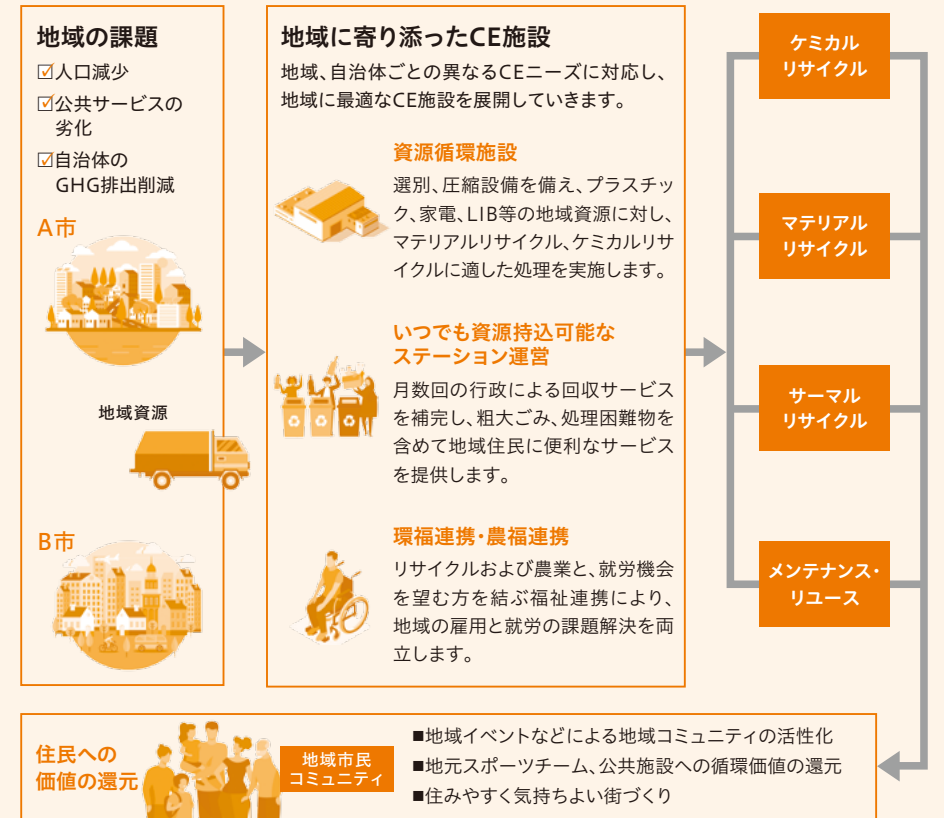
地域の課題

☑人口減少

☑公共サービスの劣化

☑自治体のGHG排出削減

A市

地域資源

B市

地域に寄り添ったCE施設

地域、自治体ごとの異なるCEニーズに対応し、地域に最適なCE施設を展開していきます。

資源循環施設

選別、圧縮設備を備え、プラスチック、家電、LIB等の地域資源に対し、マテリアルリサイクル、ケミカルリサイクルに適した処理を実施します。

いつでも資源持込可能なステーション運営

月数回の行政による回収サービスを補完し、粗大ごみ、処理困難物を含めて地域住民に便利なサービスを提供します。

環福連携・農福連携

リサイクルおよび農業と、就労機会を望む方を結ぶ福祉連携により、地域の雇用と就労の課題解決を両立します。

ケミカルリサイクル

マテリアルリサイクル

サーマルリサイクル

メンテナンス・リユース

住民への価値の還元

地域市民コミュニティ

■地域イベントなどによる地域コミュニティの活性化

■地元スポーツチーム、公共施設への循環価値の還元

■住みやすく気持ちよい街づくり